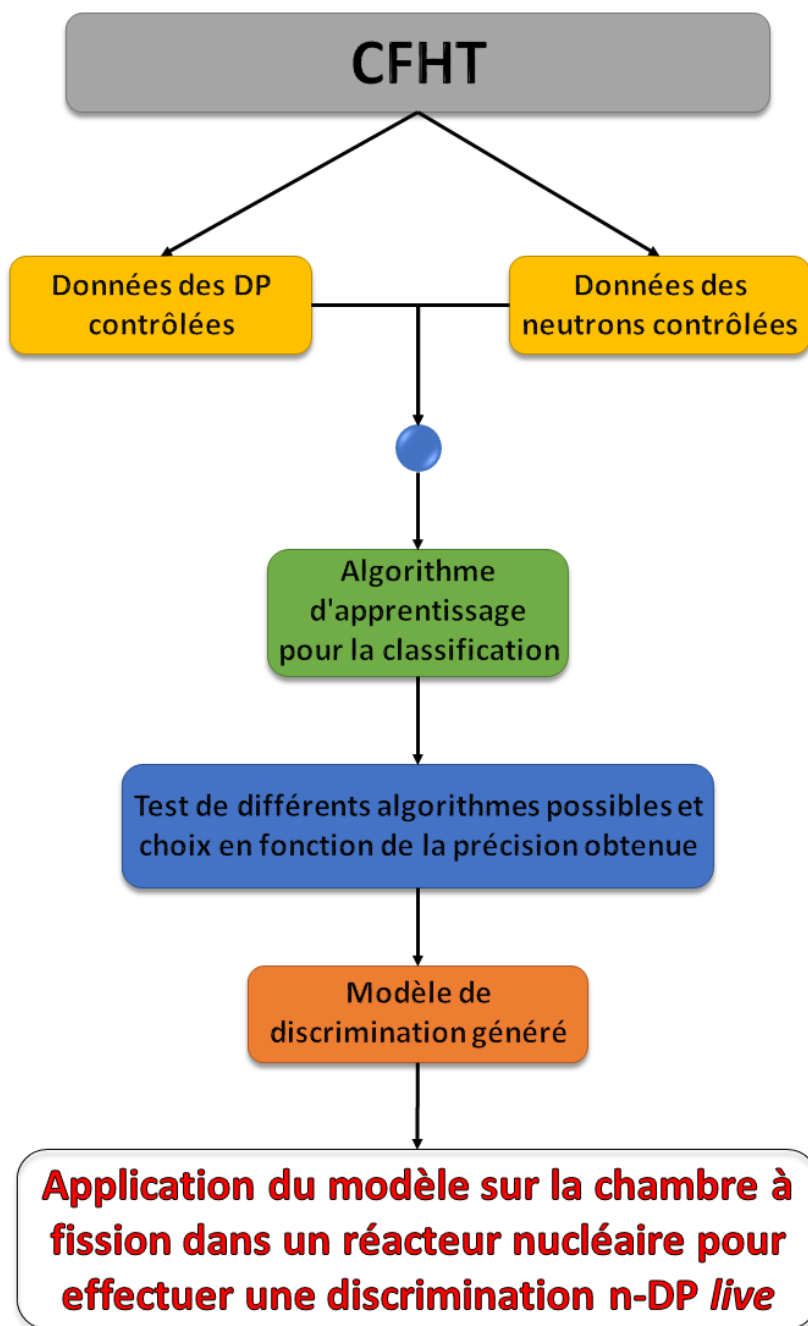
CFHT

Données des DP contrôlées

Données des neutrons contrôlées

Algorithme d'apprentissage pour la classification

Test de différents algorithmes possibles et choix en fonction de la précision obtenue

Modèle de discrimination généré

Application du modèle sur la chambre à fission dans un réacteur nucléaire pour effectuer une discrimination n-DP *live*